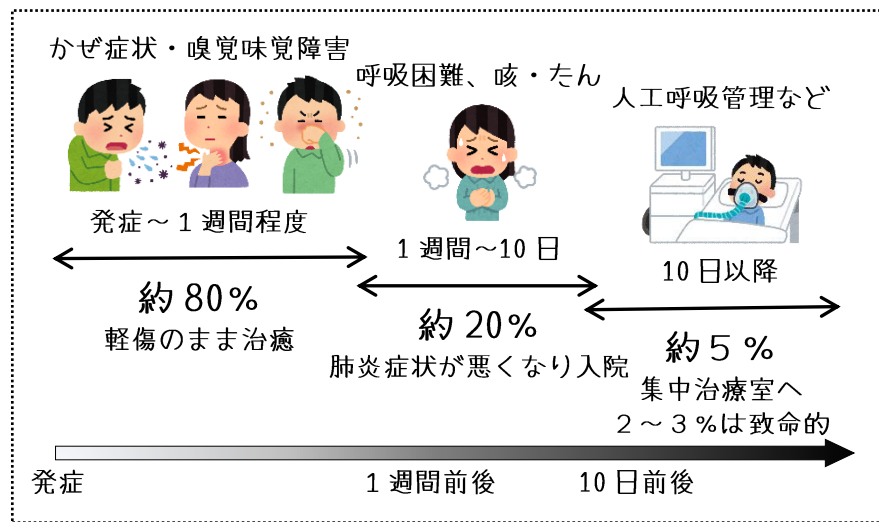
かぜ症状・嗅覚味覚障害

呼吸困難、咳・たん

人工呼吸管理など

発症～１週間程度

１週間～10 日

10 日以降

約 80％
軽傷のまま治癒

約 20％
肺炎症状が悪くなり入院

約５％
集中治療室へ
２～３％は致命的

発症

１週間前後

10 日前後